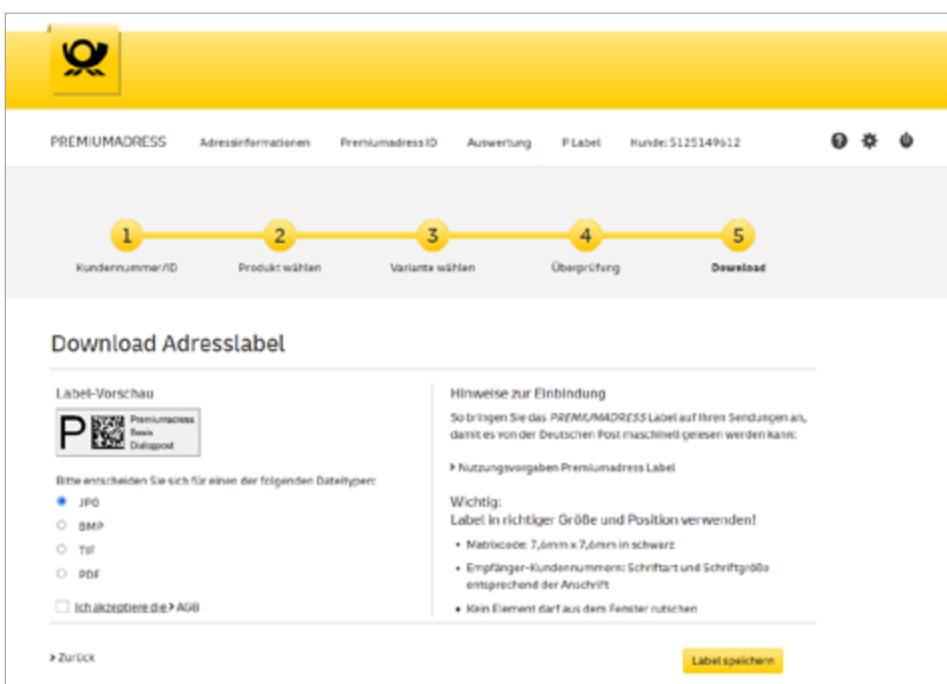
PREMIUMADRESS Adressinformationen Premiumadress ID Auswertung P Label Kunde: 5125149612

1 Kundennummer/ID
2 Produkt wählen
3 Variante wählen
4 Überprüfung
5 Download

Download Adresslabel

Label-Vorschau

P Premiumadress Basis Dialogpost

Bitte entscheiden Sie sich für einen der folgenden Dateitypen:

JPG
BMP
TIF
PDF

Ich akzeptiere die AGB

Hinweise zur Einbindung

So bringen Sie das PREMIUMADRESS Label auf Ihren Sendungen an, damit es von der Deutschen Post maschinell gelesen werden kann:

Nutzungsvorgaben Premiumadress Label

Wichtig:
Label in richtiger Größe und Position verwenden!

• Matrixcode: 7,6mm x 7,6mm in schwarz
• Empfänger-Kundennummern: Schriftart und Schriftgröße entsprechend der Anschrift
• Kein Element darf aus dem Fenster rutschen

Zurück

Label speichern